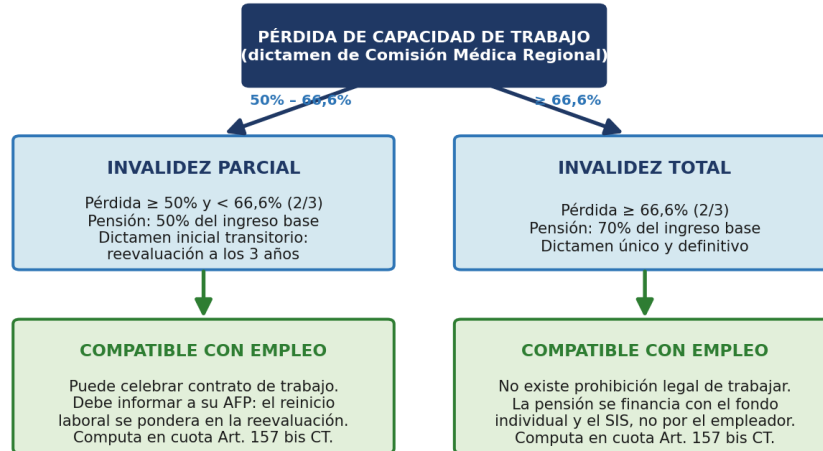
PÉRDIDA DE CAPACIDAD DE TRABAJO
(dictamen de Comisión Médica Regional)

50% – 66,6%

≥ 66,6%

INVALIDEZ PARCIAL

Pérdida ≥ 50% y < 66,6% (2/3)
Pensión: 50% del ingreso base
Dictamen inicial transitorio: reevaluación a los 3 años

INVALIDEZ TOTAL

Pérdida ≥ 66,6% (2/3)
Pensión: 70% del ingreso base
Dictamen único y definitivo

COMPATIBLE CON EMPLEO

Puede celebrar contrato de trabajo. Debe informar a su AFP: el reinicio laboral se pondera en la reevaluación. Computa en cuota Art. 157 bis CT.

COMPATIBLE CON EMPLEO

No existe prohibición legal de trabajar. La pensión se financia con el fondo individual y el SIS, no por el empleador. Computa en cuota Art. 157 bis CT.